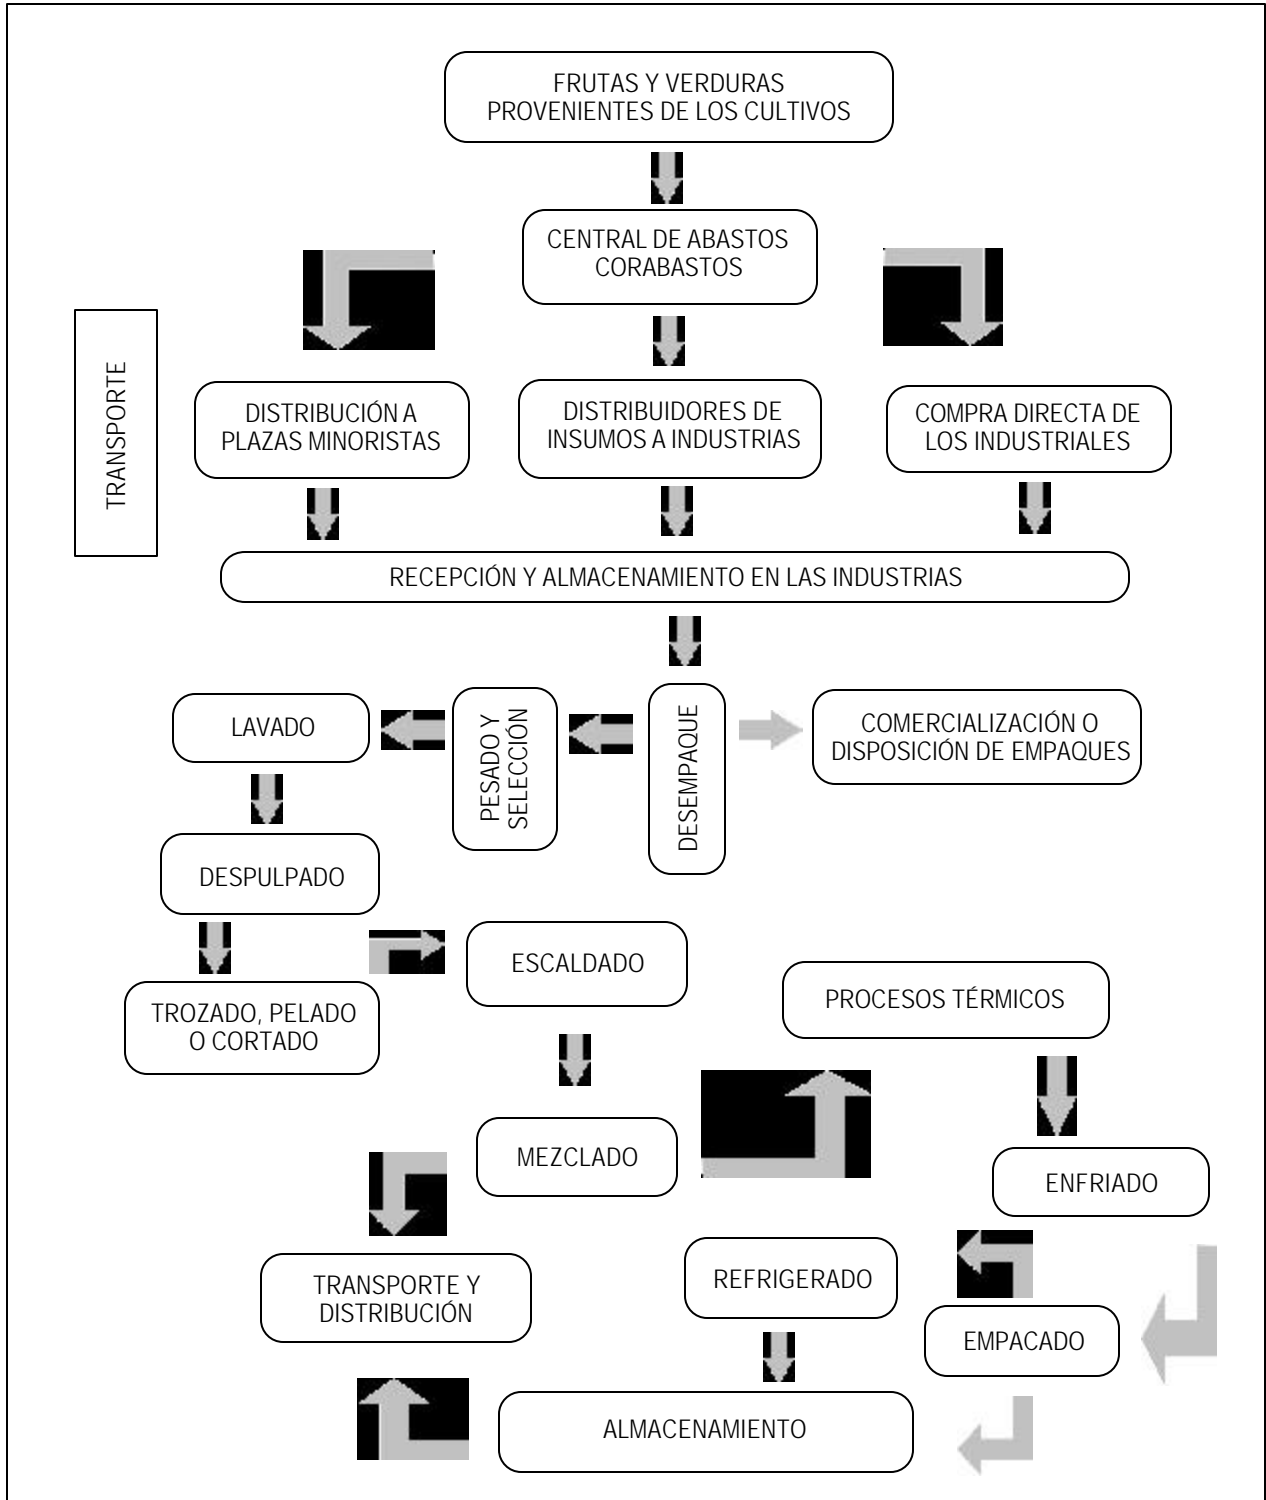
FRUTAS Y VERDURAS PROVENIENTES DE LOS CULTIVOS

CENTRAL DE ABASTOS CORABASTOS

TRANSPORTE

DISTRIBUCIÓN A PLAZAS MINORISTAS

DISTRIBUIDORES DE INSUMOS A INDUSTRIAS

COMPRA DIRECTA DE LOS INDUSTRIALES

RECEPCIÓN Y ALMACENAMIENTO EN LAS INDUSTRIAS

LAVADO

PESADO Y SELECCIÓN

DESEMPAQUE

COMERCIALIZACIÓN O DISPOSICIÓN DE EMPAQUES

DESPULPADO

ESCALDADO

PROCESOS TÉRMICOS

TROZADO, PELADO O CORTADO

MEZCLADO

ENFRIADO

TRANSPORTE Y DISTRIBUCIÓN

REFRIGERADO

EMPACADO

ALMACENAMIENTO